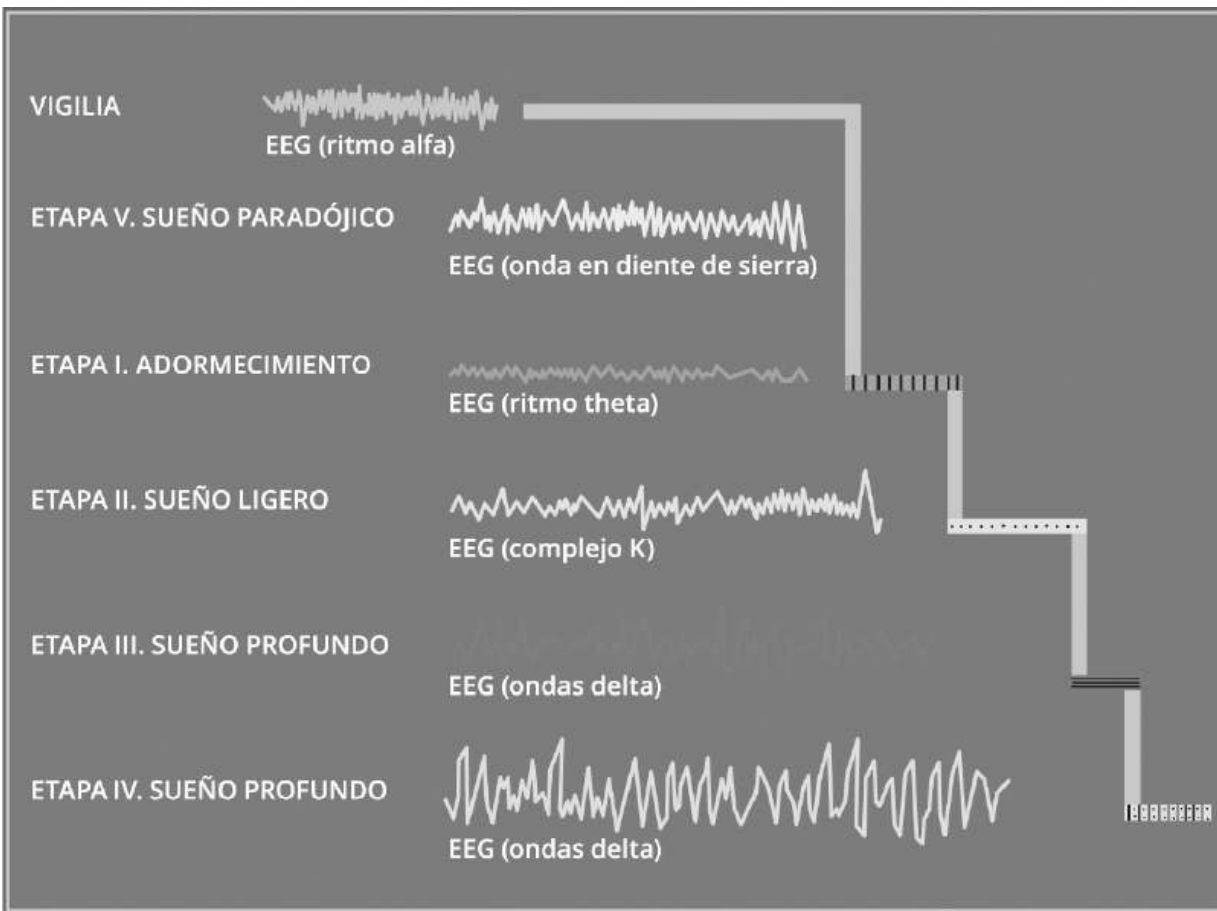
VIGILIA
EEG (ritmo alfa)

ETAPA V. SUEÑO PARADÓJICO
EEG (onda en diente de sierra)

ETAPA I. ADORMECIMIENTO
EEG (ritmo theta)

ETAPA II. SUEÑO LIGERO
EEG (complejo K)

ETAPA III. SUEÑO PROFUNDO
EEG (ondas delta)

ETAPA IV. SUEÑO PROFUNDO
EEG (ondas delta)